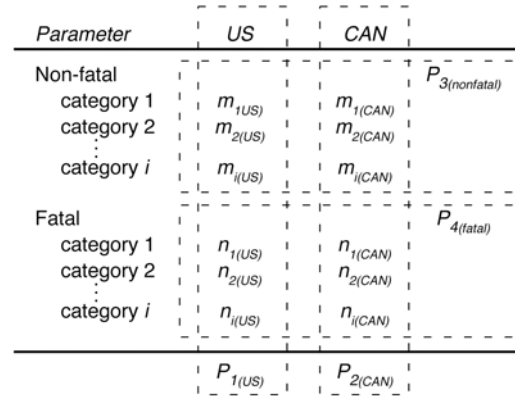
| Parameter | US | CAN | |
|---|---|---|---|
| Non-fatal | | | $P_{3(nonfatal)}$ |
| category 1 | $m_{1(US)}$ | $m_{1(CAN)}$ | |
| category 2 | $m_{2(US)}$ | $m_{2(CAN)}$ | |
| ⋮ | | | |
| category *i* | $m_{i(US)}$ | $m_{i(CAN)}$ | |
| Fatal | | | $P_{4(fatal)}$ |
| category 1 | $n_{1(US)}$ | $n_{1(CAN)}$ | |
| category 2 | $n_{2(US)}$ | $n_{2(CAN)}$ | |
| ⋮ | | | |
| category *i* | $n_{i(US)}$ | $n_{i(CAN)}$ | |
| | $P_{1(US)}$ | $P_{2(CAN)}$ | |